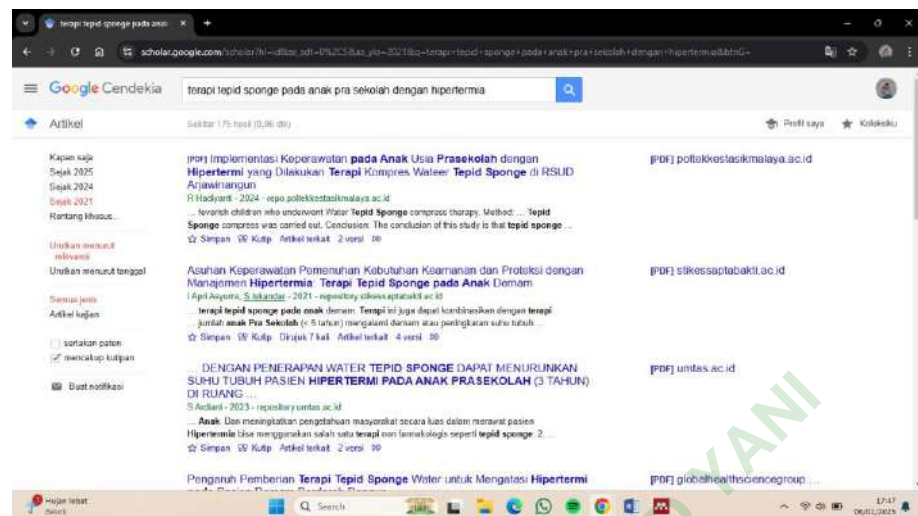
terapi tepid sponge pada anak ×

scholar.google.com/scholar?hl=id&as_sdt=0%2C5&as_ylo=2021&q=terapi+tepid+sponge+pada+anak+pra+sekolah+dengan+hipertermia&btnG=

Google Cendekia

terapi tepid sponge pada anak pra sekolah dengan hipertermia

Artikel

Sekitar 176 hasil (0,06 dtk)

Profil saya

Koleksiku

Kapan saja
Sejak 2025
Sejak 2024
Sejak 2021
Rentang khusus...

Urutkan menurut relevansi
Urutkan menurut tanggal

Semua jenis
Artikel tinjauan

sertakan paten
mencakup kutipan

Buat notifikasi

[PDF] Implementasi Keperawatan pada Anak Usia Prasekolah dengan Hipertermi yang Dilakukan Terapi Kompres Wateer Tepid Sponge di RSUD Arjawinangun
R Hadiyanti - 2024 - repo.poltekkestasikmalaya.ac.id
... feverish children who underwent Water Tepid Sponge compress therapy. Method: ... Tepid Sponge compress was carried out. Conclusion: The conclusion of this study is that tepid sponge ...
Simpan Kutip Artikel terkait 2 versi

[PDF] poltekkestasikmalaya.ac.id

Asuhan Keperawatan Pemenuhan Kebutuhan Keamanan dan Proteksi dengan Manajemen Hipertermia: Terapi Tepid Sponge pada Anak Demam
I Apri Asyuna, S Iskandar - 2021 - repository.stikessaptabakti.ac.id
... terapi tepid sponge pada anak demam. Terapi ini juga dapat kombinasikan dengan terapi ... jumlah anak Pra Sekolah (< 5 tahun) mengalami demam atau peningkatan suhu tubuh ...
Simpan Kutip Dirujuk 7 kali Artikel terkait 4 versi

[PDF] stikessaptabakti.ac.id

... DENGAN PENERAPAN WATER TEPID SPONGE DAPAT MENURUNKAN SUHU TUBUH PASIEN HIPERTERMI PADA ANAK PRASEKOLAH (3 TAHUN) DI RUANG ...
S Ardiani - 2023 - repository.umtas.ac.id
... Anak. Dan meningkatkan pengetahuan masyarakat secara luas dalam merawat pasien Hipertermia bisa menggunakan salah satu terapi non farmakologis seperti tepid sponge. 2. ...
Simpan Kutip Artikel terkait 2 versi

[PDF] umtas.ac.id

Pengaruh Pemberian Terapi Tepid Sponge Water untuk Mengatasi Hipertermi

[PDF] globalhealthsciencegroup ...

YANI

Hujan lebat
Besok

Search

17:47
06/01/2025